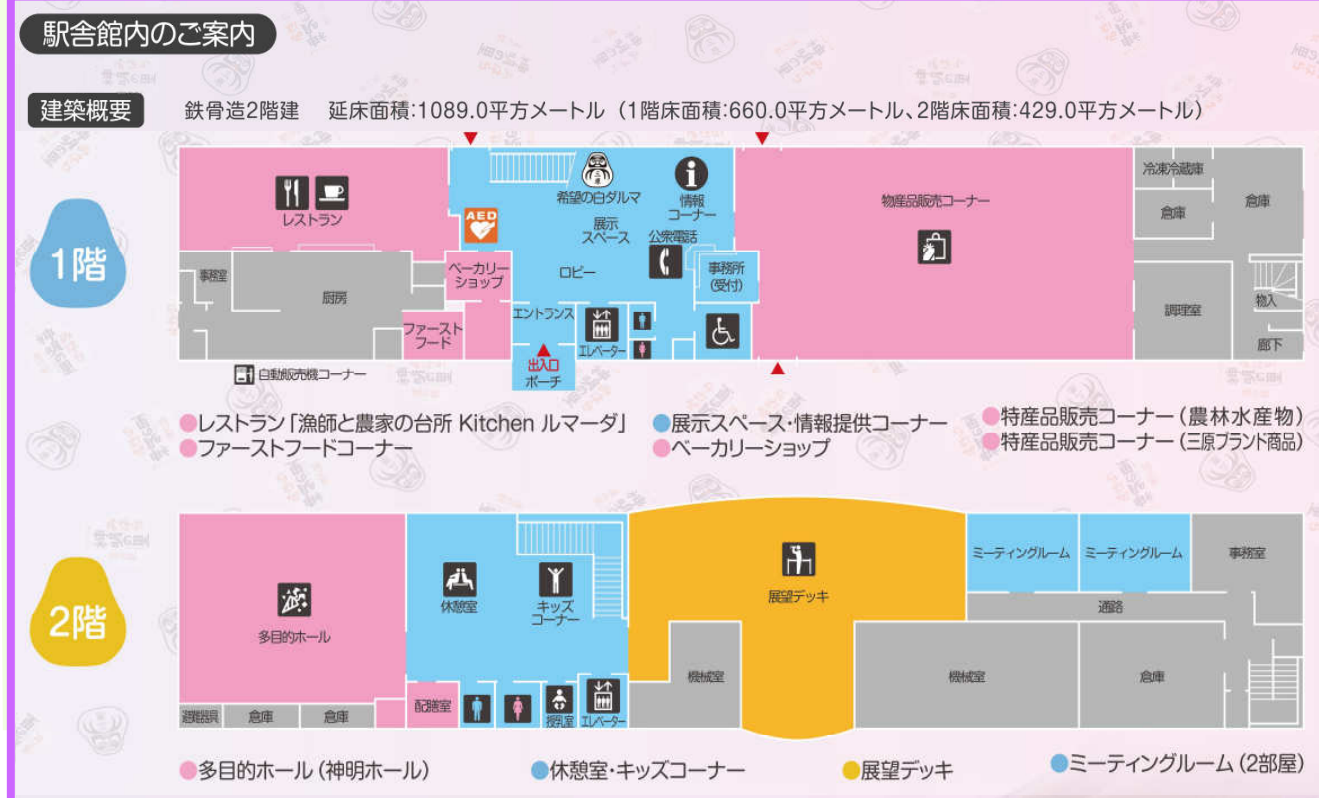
駅舎館内のご案内

建築概要 鉄骨造2階建 延床面積:1089.0平方メートル（1階床面積:660.0平方メートル、2階床面積:429.0平方メートル）

1階

レストラン
事務室
厨房
ベーカリーショップ
ファーストフード
自動販売機コーナー
AED
希望の白ダルマ
展示スペース
情報コーナー
公衆電話
ロビー
エントランス
エレベーター
出入口ポーチ
事務所(受付)
物産品販売コーナー
冷凍冷蔵庫
倉庫
倉庫
倉庫
調理室
搬入
廊下

●レストラン「漁師と農家の台所 Kitchen ルマーダ」
●ファーストフードコーナー
●展示スペース・情報提供コーナー
●ベーカリーショップ
●特産品販売コーナー（農林水産物）
●特産品販売コーナー（三原ブランド商品）

2階

多目的ホール
避難器具
倉庫
倉庫
休憩室
キッズコーナー
配膳室
授乳室
エレベーター
展望デッキ
機械室
ミーティングルーム
ミーティングルーム
事務室
通路
機械室
倉庫

●多目的ホール（神明ホール）
●休憩室・キッズコーナー
●展望デッキ
●ミーティングルーム（2部屋）